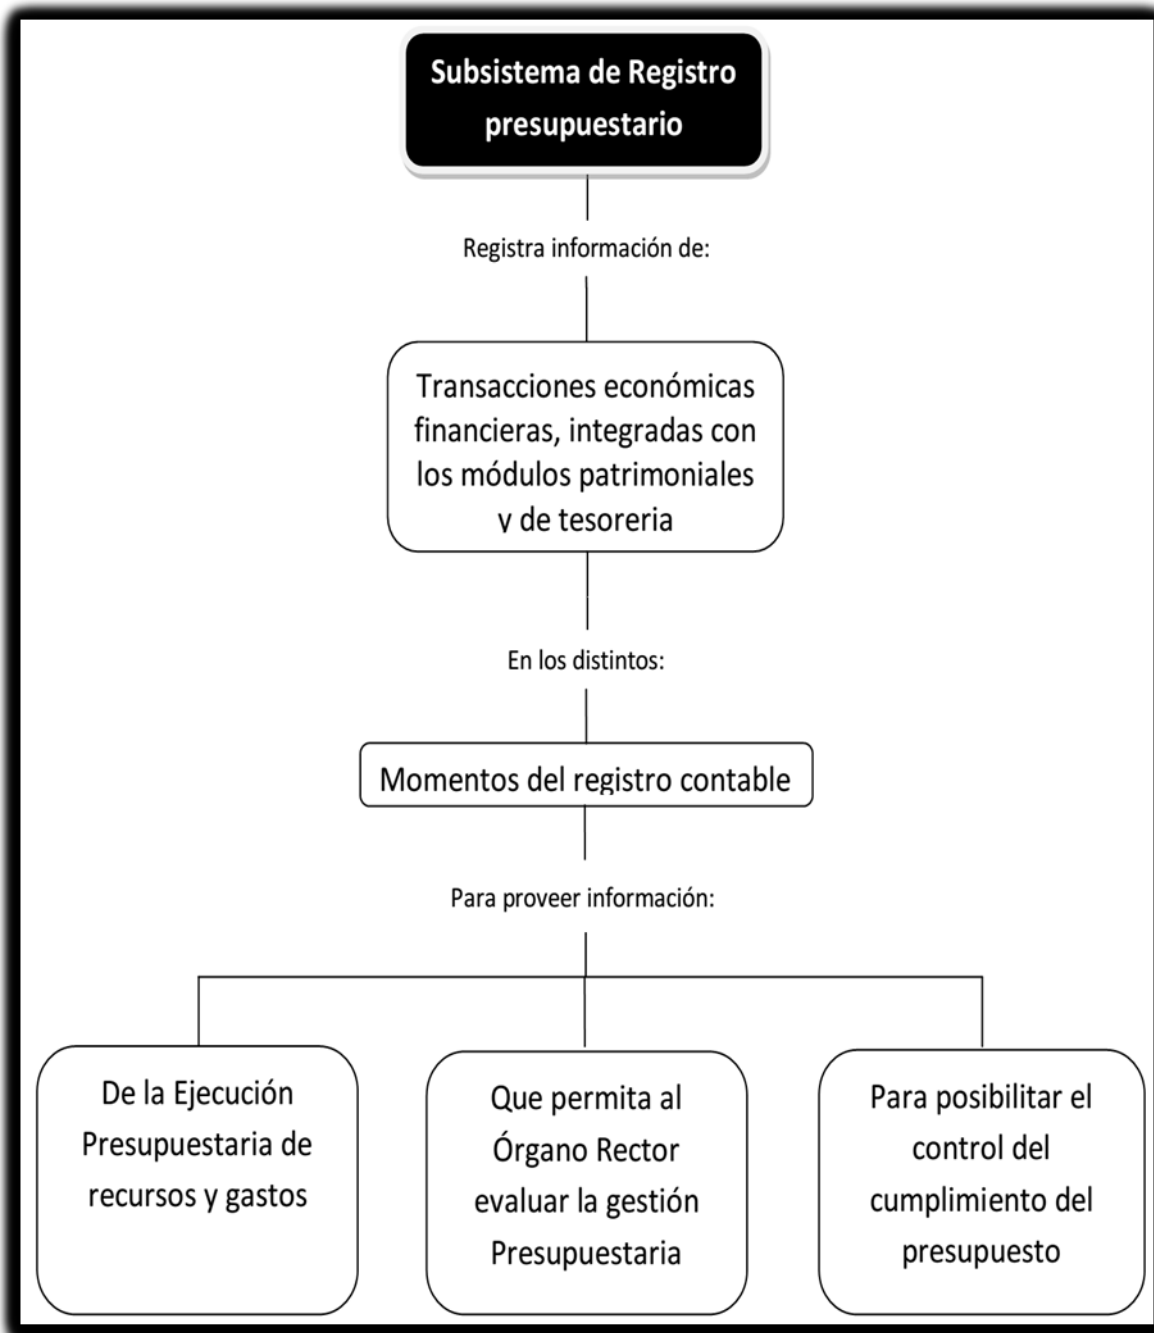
Subsistema de Registro presupuestario

Registra información de:

Transacciones económicas financieras, integradas con los módulos patrimoniales y de tesoreria

En los distintos:

Momentos del registro contable

Para proveer información:

De la Ejecución Presupuestaria de recursos y gastos

Que permita al Órgano Rector evaluar la gestión Presupuestaria

Para posibilitar el control del cumplimiento del presupuesto